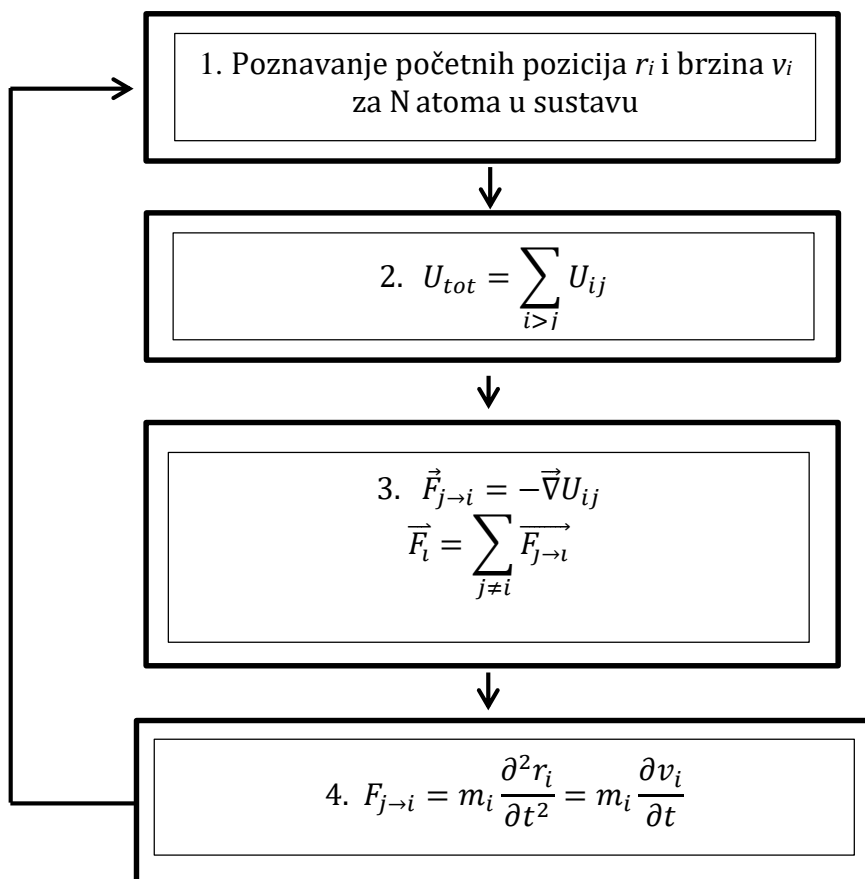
1. Poznavanje početnih pozicija $r_i$ i brzina $v_i$ za N atoma u sustavu

2. $U_{tot} = \sum_{i>j} U_{ij}$

3. $\vec{F}_{j\to i} = -\vec{\nabla} U_{ij}$
$\vec{F_\iota} = \sum_{j\neq i} \overrightarrow{F_{j\to\iota}}$

4. $F_{j\to i} = m_i \frac{\partial^2 r_i}{\partial t^2} = m_i \frac{\partial v_i}{\partial t}$